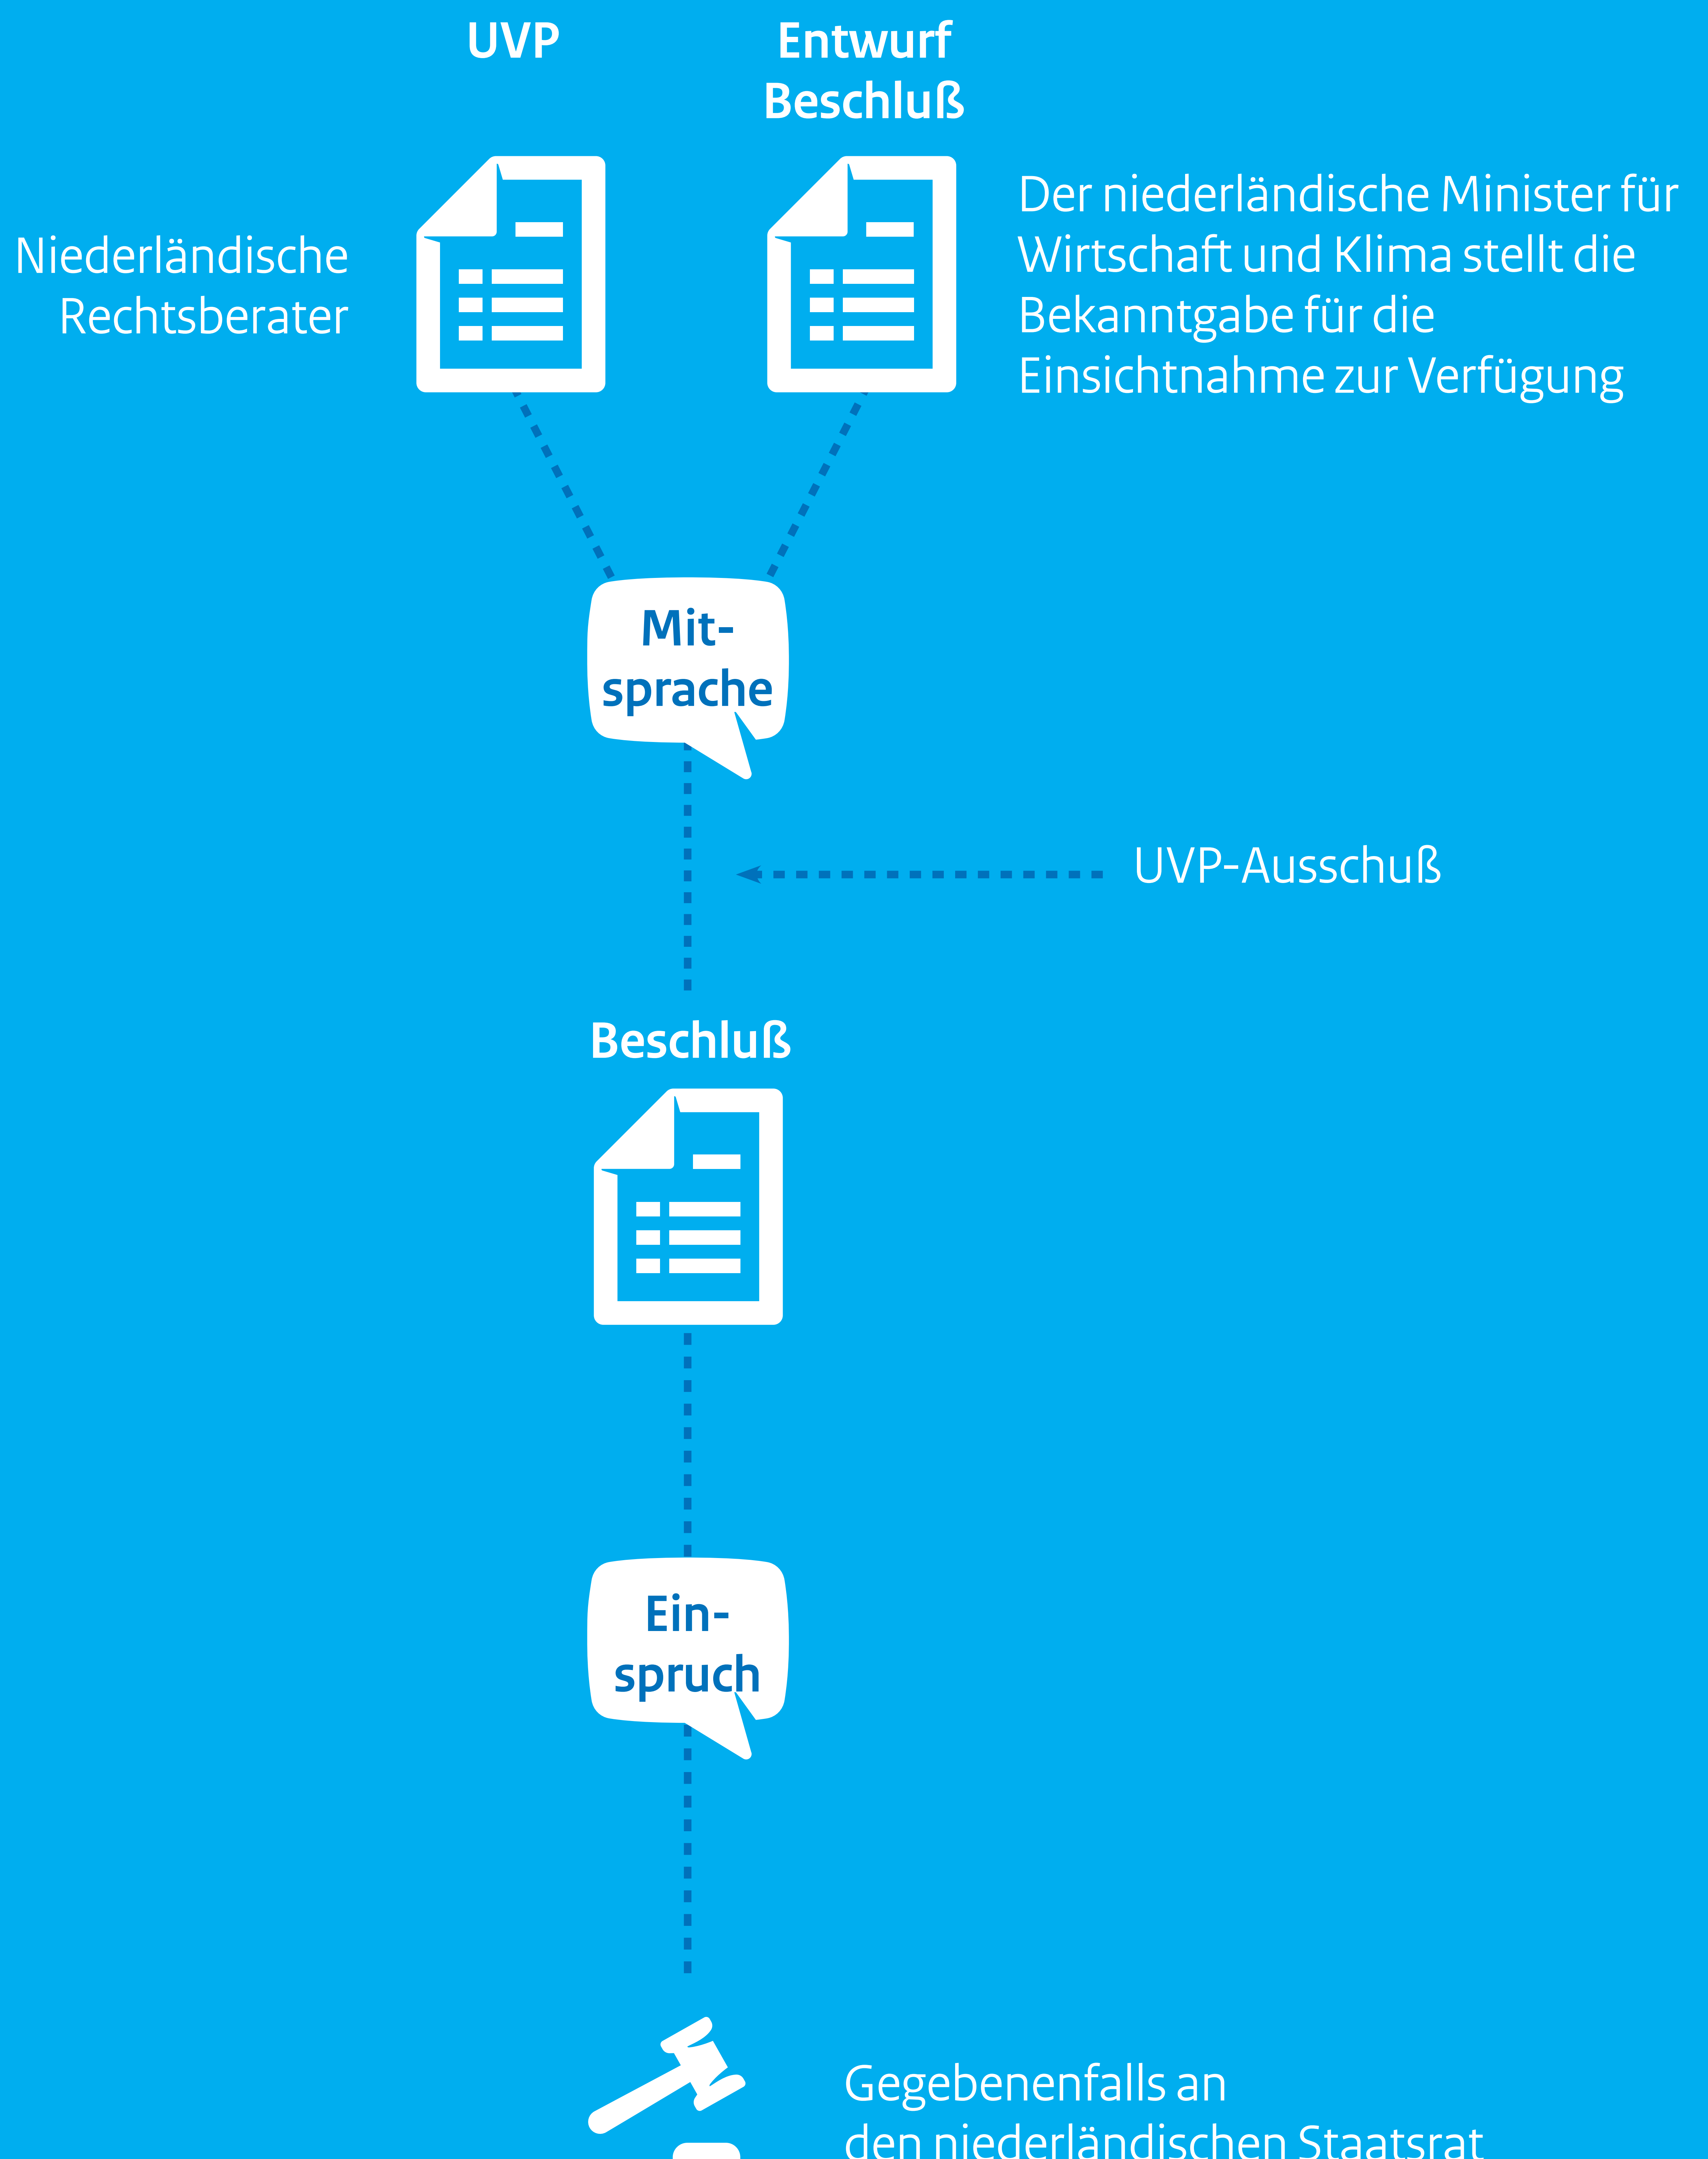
UVP

Entwurf Beschluß

Niederländische Rechtsberater

Der niederländische Minister für Wirtschaft und Klima stellt die Bekanntgabe für die Einsichtnahme zur Verfügung

Mit-sprache

UVP-Ausschuß

Beschluß

Ein-spruch

Gegebenenfalls an den niederländischen Staatsrat